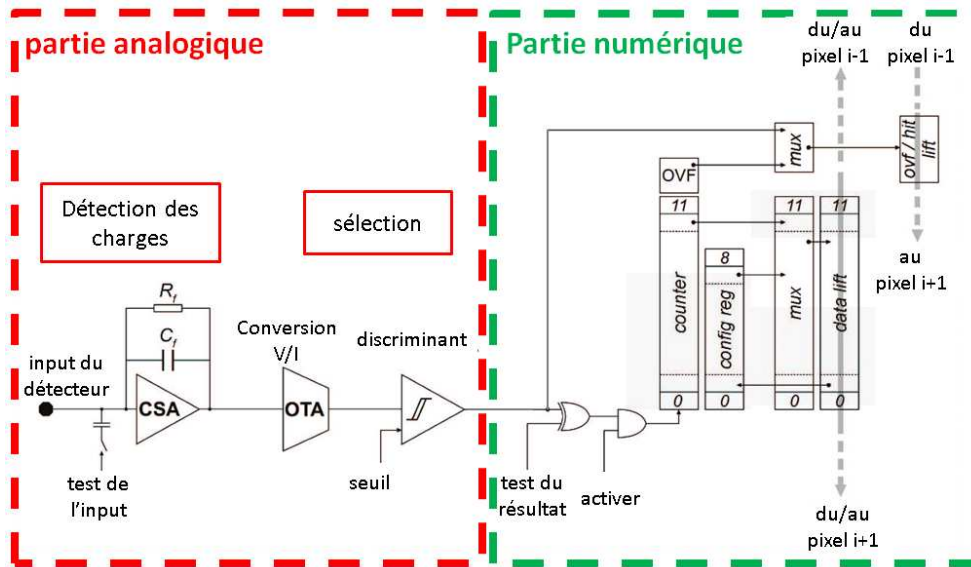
partie analogique

Partie numérique

du/au pixel i-1

du pixel i-1

Détection des charges

sélection

$R_f$

$C_f$

Conversion V/I

discriminant

input du détecteur

CSA

OTA

test de l'input

seuil

test du résultat

activer

OVF

mux

ovf / hit lift

11

11

11

counter

8

config reg

mux

data lift

au pixel i+1

0

0

0

0

du/au pixel i+1